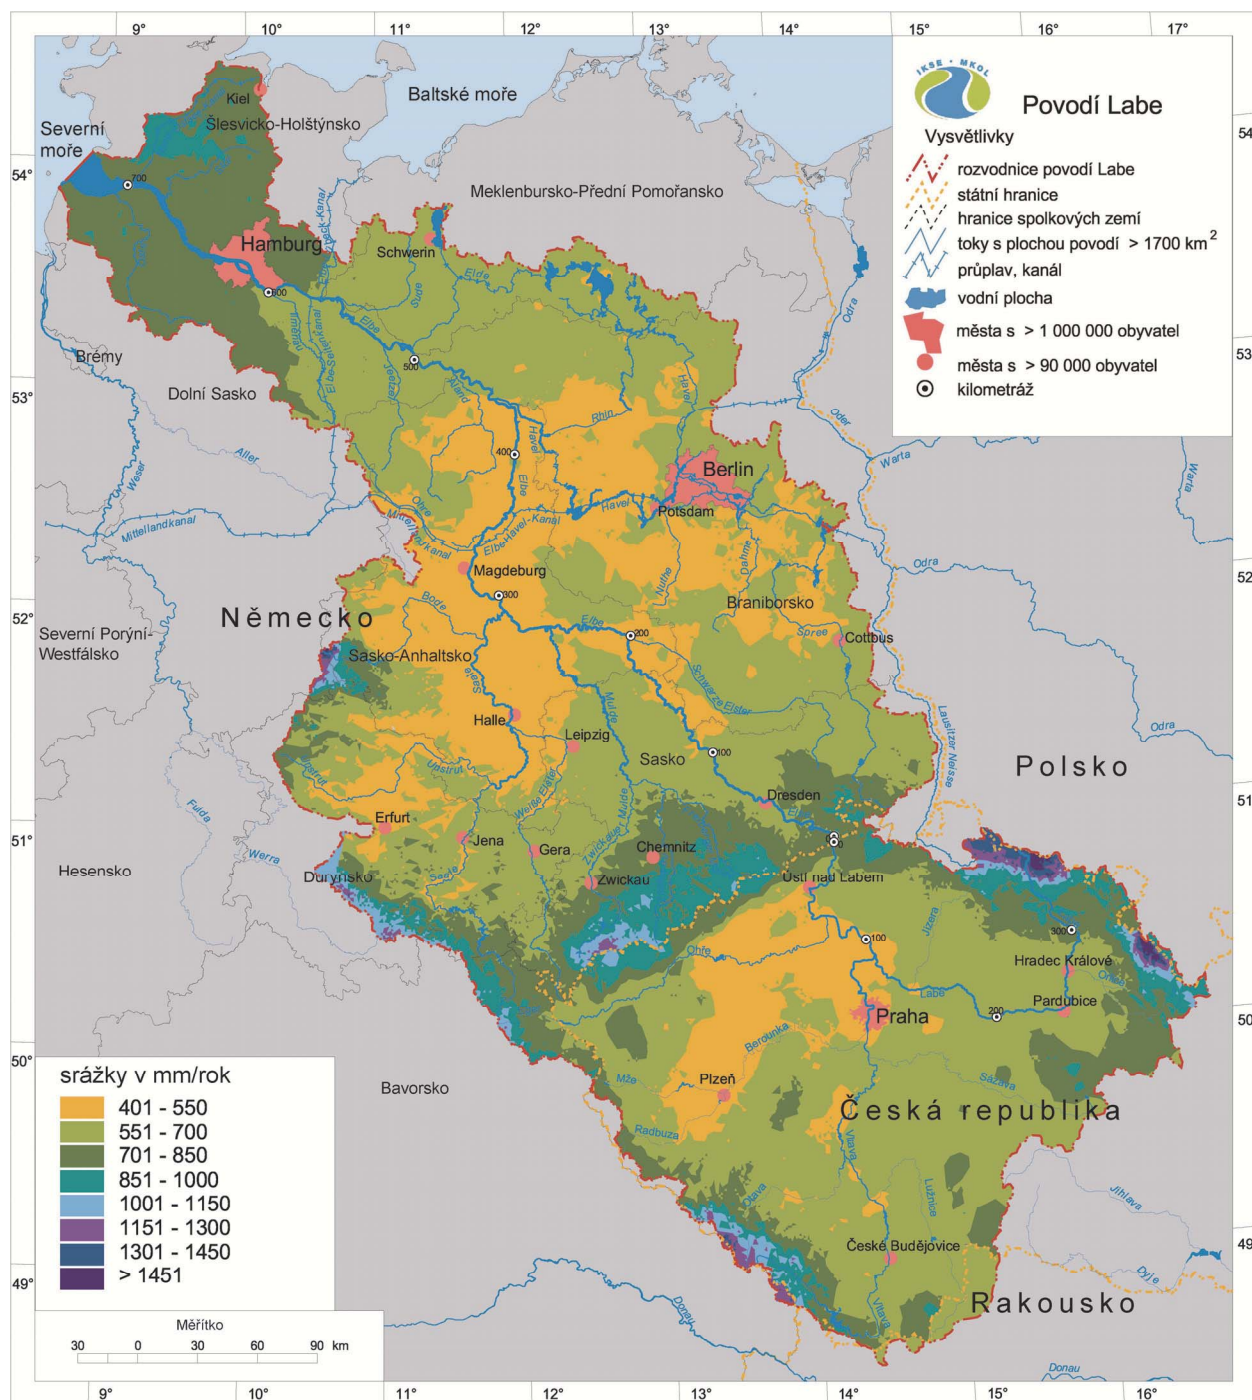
9° 10° 11° 12° 13° 14° 15° 16° 17°

IKSE · MKOL

Povodí Labe

Vysvětlivky

rozvodnice povodí Labe

státní hranice

hranice spolkových zemí

toky s plochou povodí > 1700 km$^2$

průplav, kanál

vodní plocha

města s > 1 000 000 obyvatel

města s > 90 000 obyvatel

kilometráž

Baltské moře

Kiel

Šlesvicko-Holštýnsko

Severní moře

54°

700

Meklenbursko-Přední Pomořansko

Hamburg

Schwerin

600

Elde

Sude

Elbe

Ilmenau

Elbe-Seitenkanal

Elbe-Lübeck-Kanal

500

Jeetzel

Aland

Havel

Odra

Oder

Brémy

53°

Dolní Sasko

Aller

Weser

Rhin

400

Elbe

Havel

Berlin

Potsdam

Warta

Mittellandkanal

Ohre

Mittellandkanal

Elbe-Havel-Kanal

Magdeburg

300

Dahme

Nuthe

Odra

52°

Bode

Braniborsko

Německo

Severní Porýní-Vestfálsko

200

Elbe

Spree

Cottbus

Sasko-Anhaltsko

Saale

Schwarze Elster

Halle

Mulde

Leipzig

Lausitzer Neisse

Odra

100

Sasko

Polsko

Unstrut

Weiße Elster

Dresden

51°

Fulda

Erfurt

Jena

Gera

Zwickauer Mulde

Chemnitz

Freiberger Mulde

Hesensko

Werra

Durynsko

Saale

Zwickau

Ústí nad Labem

0

Jizera

300

100

Ohře

Hradec Králové

Orlice

Labe

Pardubice

200

Praha

Berounka

50°

srážky v mm/rok

401 - 550

551 - 700

701 - 850

851 - 1000

1001 - 1150

1151 - 1300

1301 - 1450

> 1451

Bavorsko

Mže

Plzeň

Sázava

Česká republika

Radbuza

Vltava

Lužnice

Otava

Jihlava

České Budějovice

49°

Dyje

Rakousko

Dunaj

Vltava

Donau

Měřítko

30 0 30 60 90 km

9° 10° 11° 12° 13° 14° 15° 16°